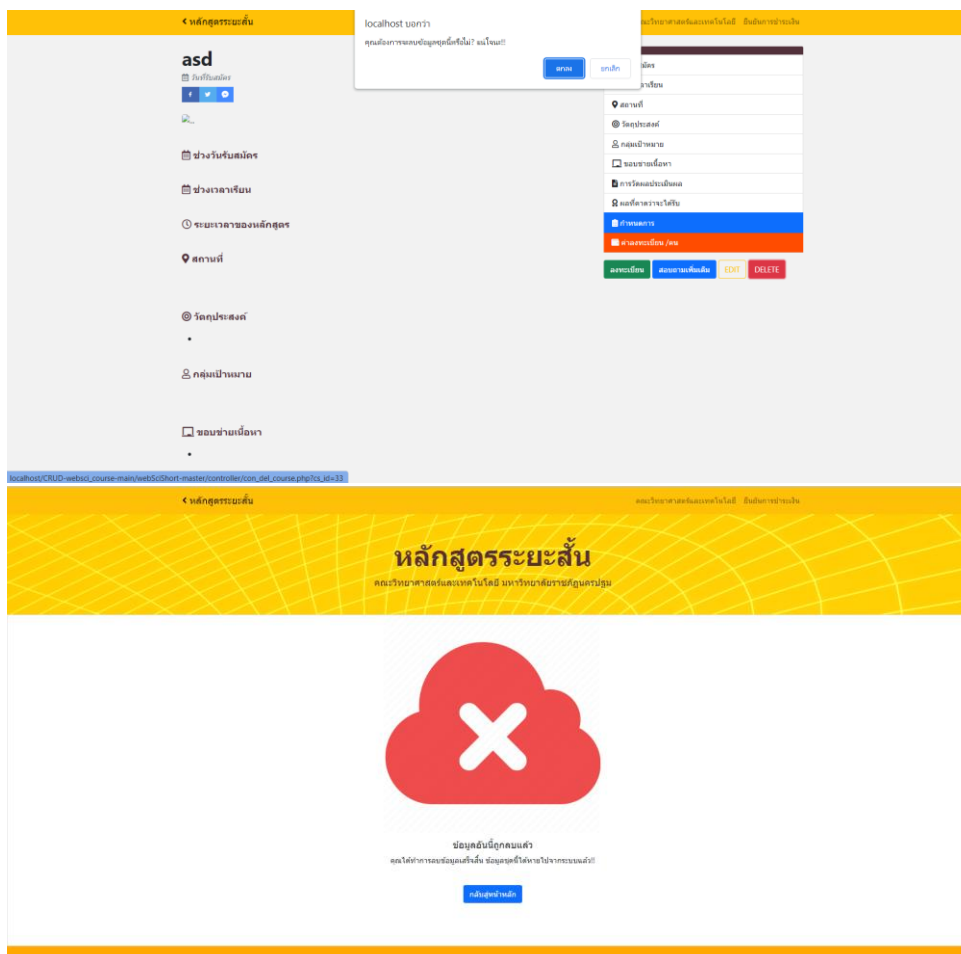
‹ หลักสูตรระยะสั้น

localhost บอกว่า

คุณต้องการจะลบข้อมูลชุดนี้หรือไม่? ลบโจมย!!

ตกลง ยกเลิก

คณะวิทยาศาสตร์และเทคโนโลยี ยืนยันการชำระเงิน

asd

วันที่รับสมัคร

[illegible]มัคร
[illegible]ลาเรียน
สถานที่
วัตถุประสงค์
กลุ่มเป้าหมาย
ขอบข่ายเนื้อหา
การวัดผลประเมินผล
ผลที่คาดว่าจะได้รับ
กำหนดการ
ค่าลงทะเบียน /คน

ลงทะเบียน สอบถามเพิ่มเติม EDIT DELETE

ช่วงวันรับสมัคร

ช่วงเวลาเรียน

ระยะเวลาของหลักสูตร

สถานที่

วัตถุประสงค์

•

กลุ่มเป้าหมาย

ขอบข่ายเนื้อหา

•

localhost/CRUD-websci_course-main/webSciShort-master/controller/con_del_course.php?cs_id=33

‹ หลักสูตรระยะสั้น

คณะวิทยาศาสตร์และเทคโนโลยี ยืนยันการชำระเงิน

หลักสูตรระยะสั้น

คณะวิทยาศาสตร์และเทคโนโลยี มหาวิทยาลัยราชภัฏนครปฐม

ข้อมูลอันนี้ถูกลบแล้ว

คุณได้ทำการลบข้อมูลเสร็จสิ้น ข้อมูลชุดนี้ได้หายไปจากระบบแล้ว!!

กลับสู่หน้าหลัก